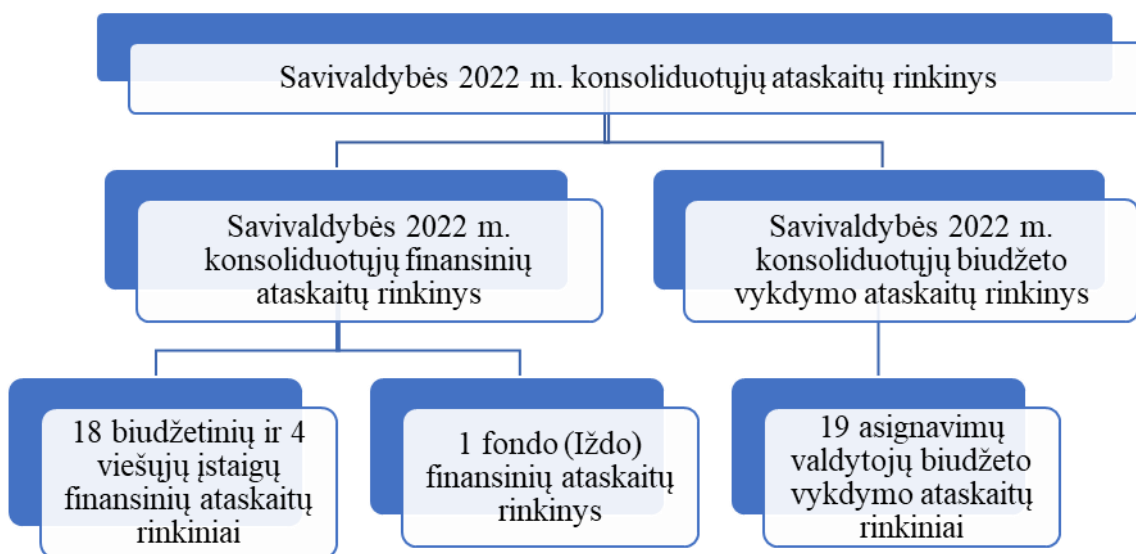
Savivaldybės 2022 m. konsoliduotųjų ataskaitų rinkinys

Savivaldybės 2022 m. konsoliduotųjų finansinių ataskaitų rinkinys

Savivaldybės 2022 m. konsoliduotųjų biudžeto vykdymo ataskaitų rinkinys

18 biudžetinių ir 4 viešųjų įstaigų finansinių ataskaitų rinkiniai

1 fondo (Iždo) finansinių ataskaitų rinkinys

19 asignavimų valdytojų biudžeto vykdymo ataskaitų rinkiniai